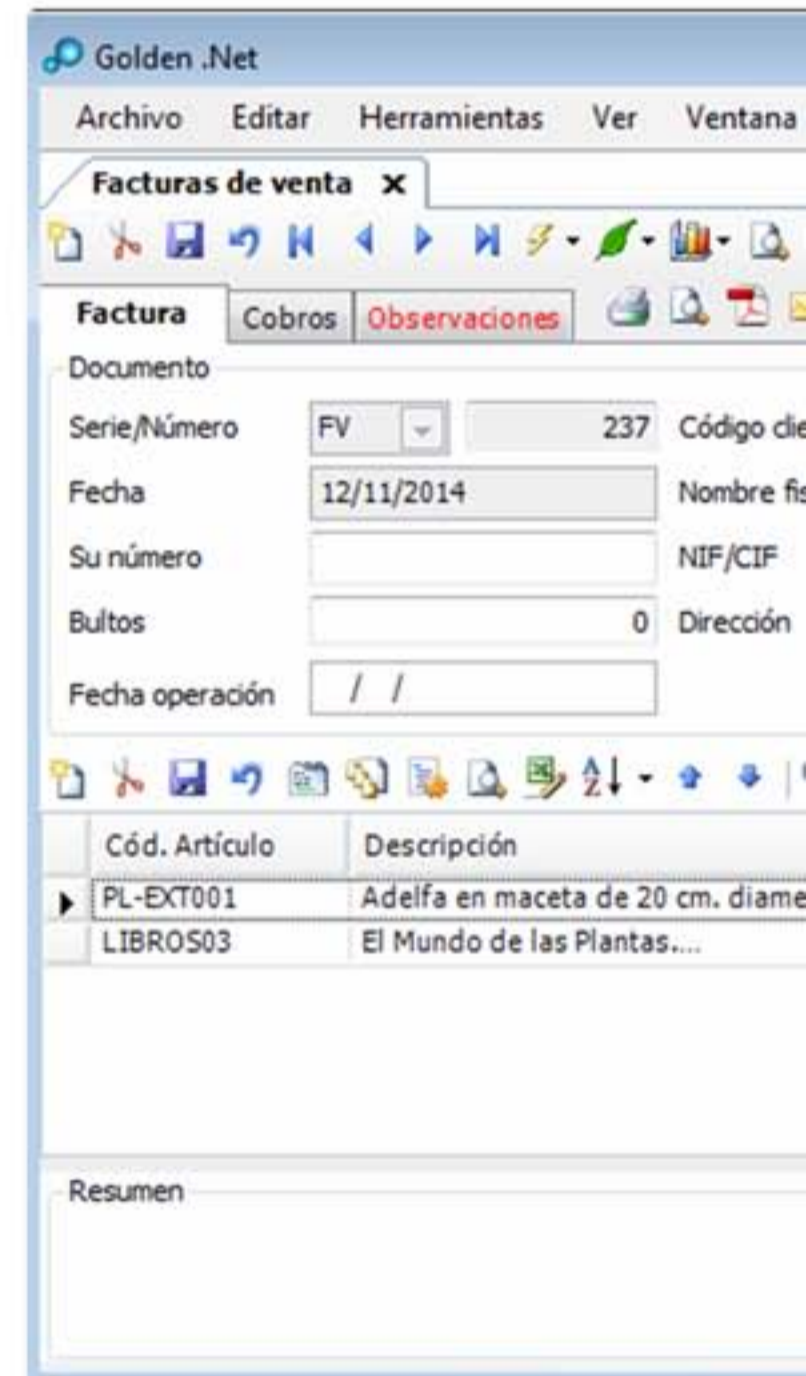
Golden .Net

Archivo Editar Herramientas Ver Ventana

Facturas de venta ×

Factura Cobros Observaciones

Documento

Serie/Número FV 237 Código clie

Fecha 12/11/2014 Nombre fis

Su número NIF/CIF

Bultos 0 Dirección

Fecha operación / /

| | Cód. Artículo | Descripción |
|---|---|---|
| ▶ | PL-EXT001 | Adelfa en maceta de 20 cm. diame |
| | LIBROS03 | El Mundo de las Plantas.... |

Resumen